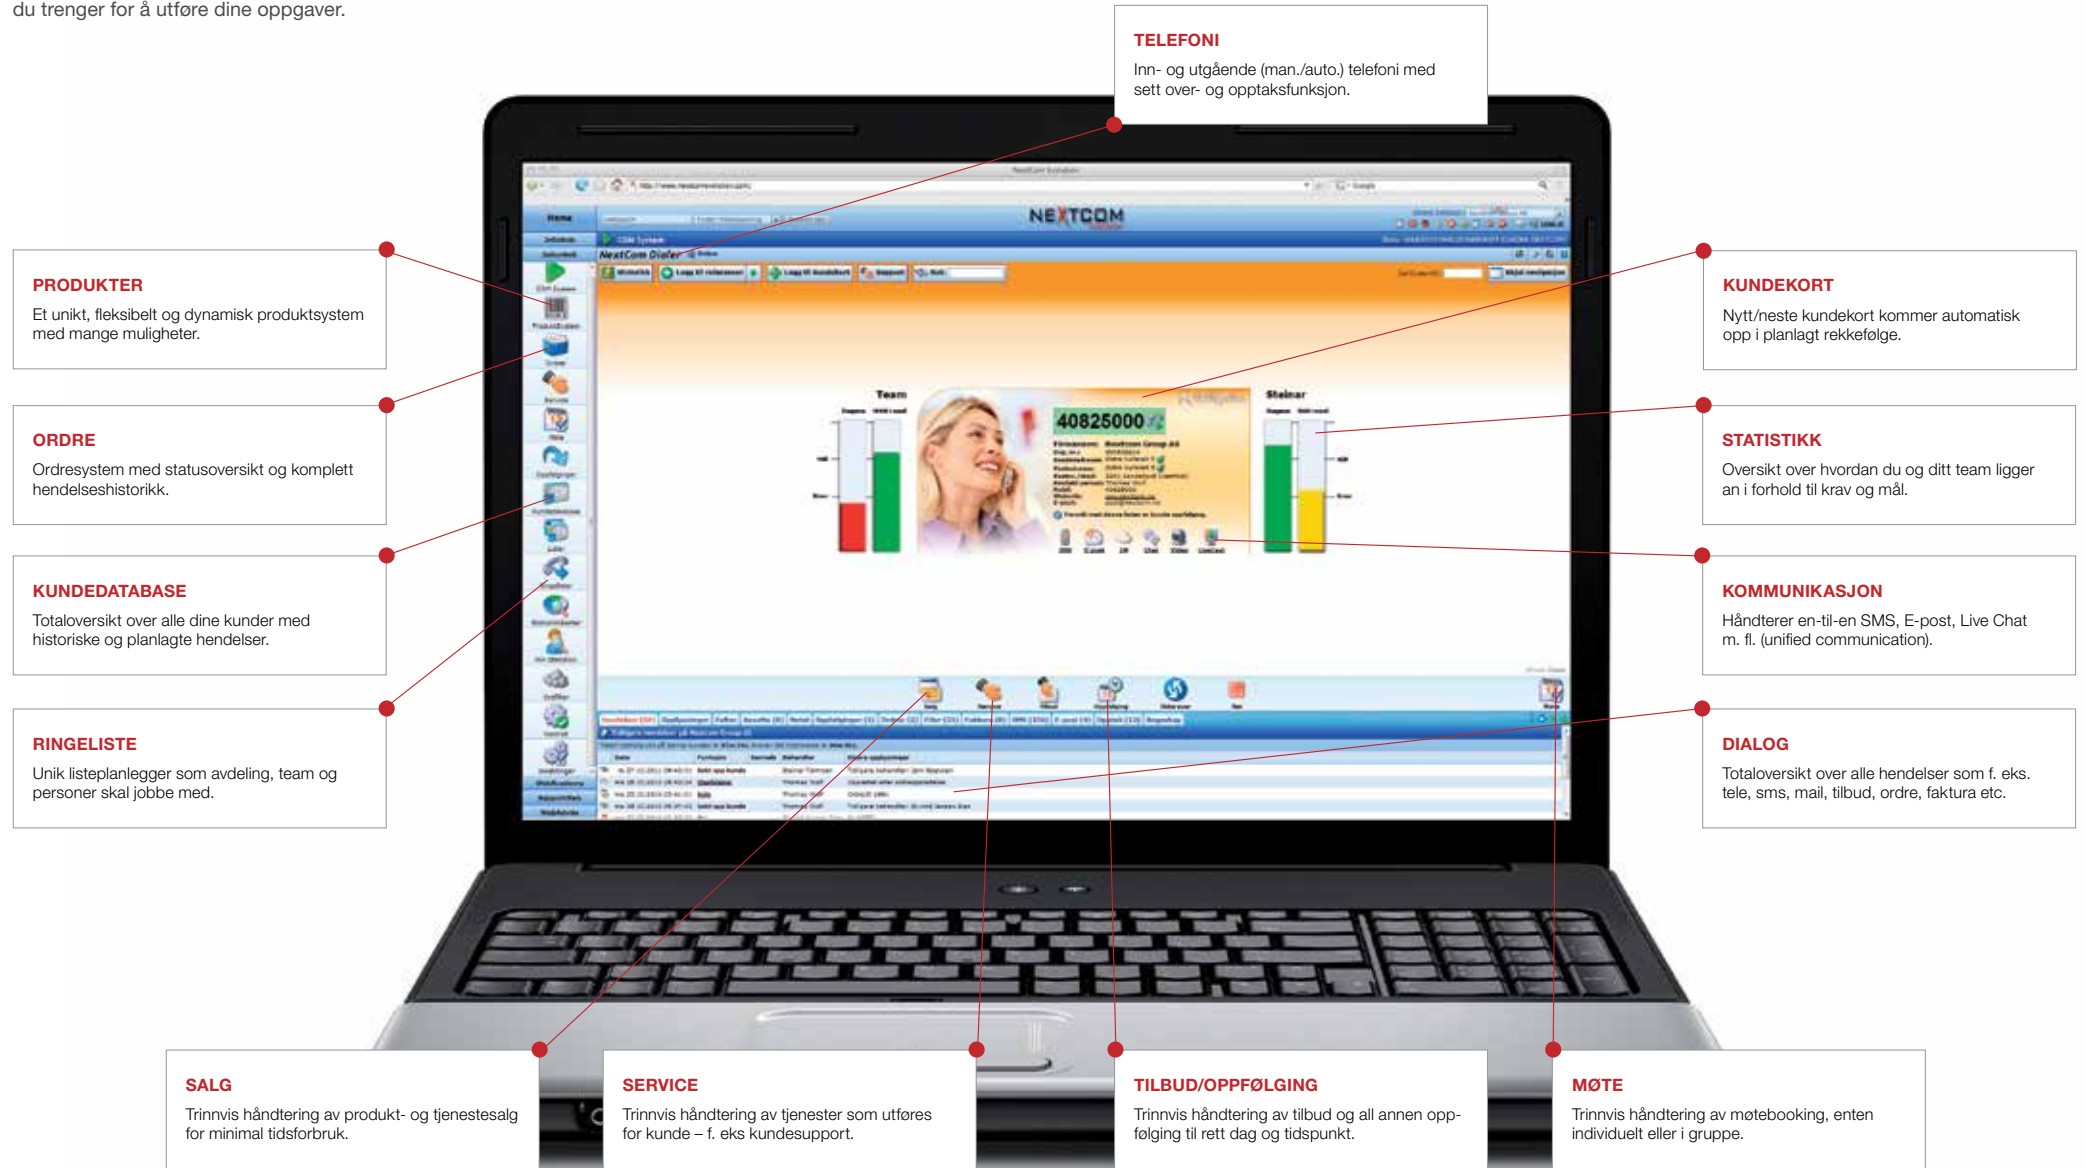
du trenger for å utføre dine oppgaver.

TELEFONI
Inn- og utgående (man./auto.) telefoni med sett over- og opptaksfunksjon.

PRODUKTER
Et unikt, fleksibelt og dynamisk produktsystem med mange muligheter.

ORDRE
Ordresystem med statusoversikt og komplett hendelseshistorikk.

KUNDEDATABASE
Totaloversikt over alle dine kunder med historiske og planlagte hendelser.

RINGELISTE
Unik listeplanlegger som avdeling, team og personer skal jobbe med.

KUNDEKORT
Nytt/neste kundekort kommer automatisk opp i planlagt rekkefølge.

STATISTIKK
Oversikt over hvordan du og ditt team ligger an i forhold til krav og mål.

KOMMUNIKASJON
Håndterer en-til-en SMS, E-post, Live Chat m. fl. (unified communication).

DIALOG
Totaloversikt over alle hendelser som f. eks. tele, sms, mail, tilbud, ordre, faktura etc.

NEXTCOM

NextCom Dialer

Team

Steinar

40825000

SALG
Trinnvis håndtering av produkt- og tjenestesalg for minimal tidsforbruk.

SERVICE
Trinnvis håndtering av tjenester som utføres for kunde – f. eks kundesupport.

TILBUD/OPPFØLGING
Trinnvis håndtering av tilbud og all annen oppfølging til rett dag og tidspunkt.

MØTE
Trinnvis håndtering av møtebooking, enten individuelt eller i gruppe.